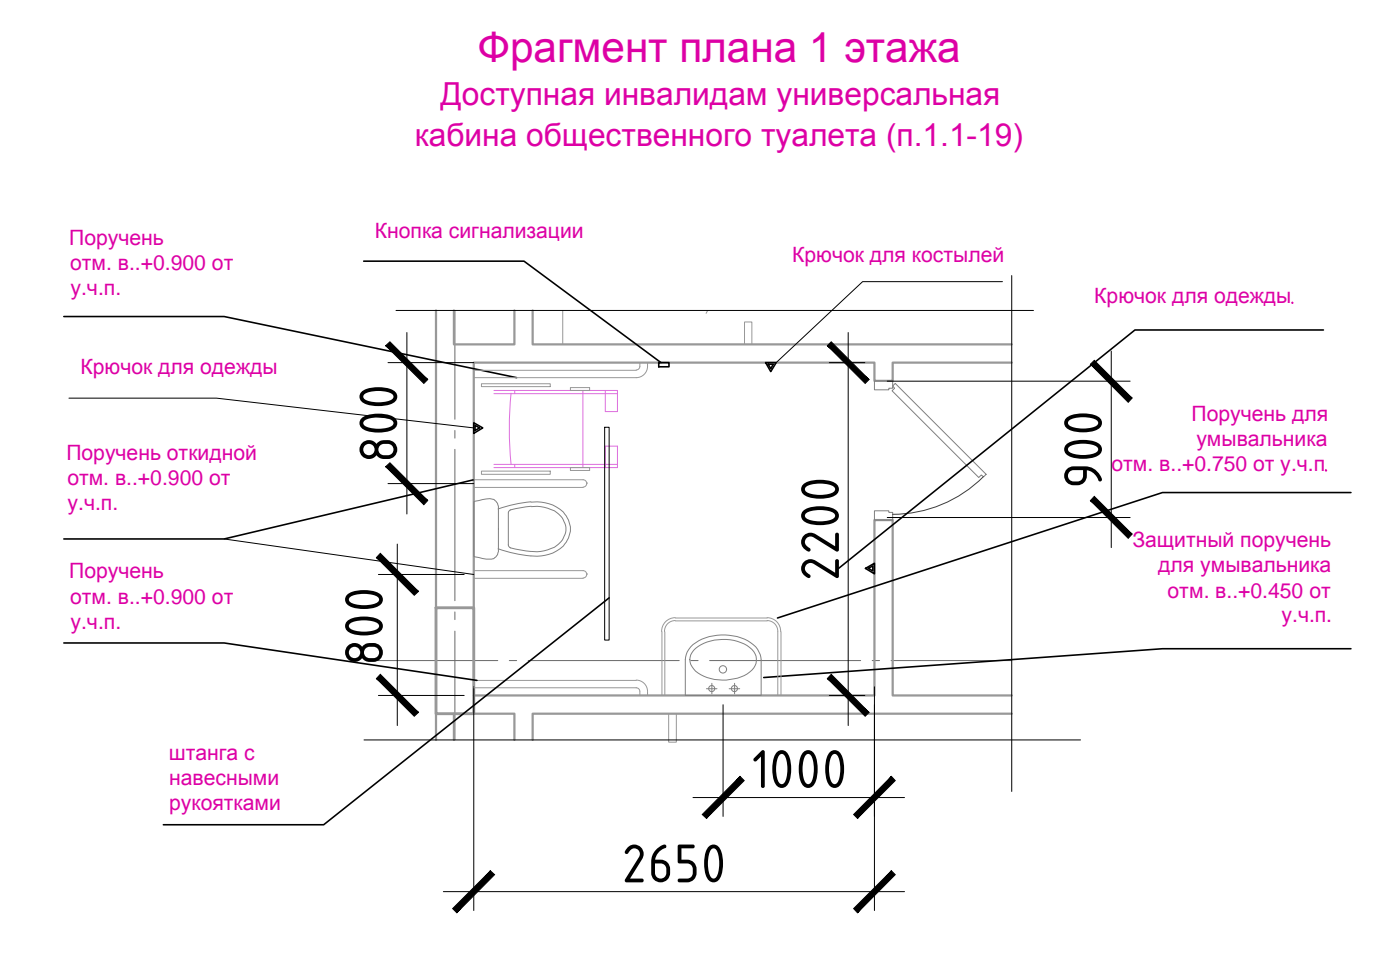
Фрагмент плана 1 этажа
Доступная инвалидам универсальная кабина общественного туалета (п.1.1-19)

Поручень
отм. в..+0.900 от у.ч.п.

Кнопка сигнализации

Крючок для костылей

Крючок для одежды.

Крючок для одежды

Поручень откидной
отм. в..+0.900 от у.ч.п.

Поручень для умывальника
отм. в..+0.750 от у.ч.п.

Защитный поручень для умывальника
отм. в..+0.450 от у.ч.п.

Поручень
отм. в..+0.900 от у.ч.п.

штанга с навесными рукоятками

800
800
2200
900
1000
2650